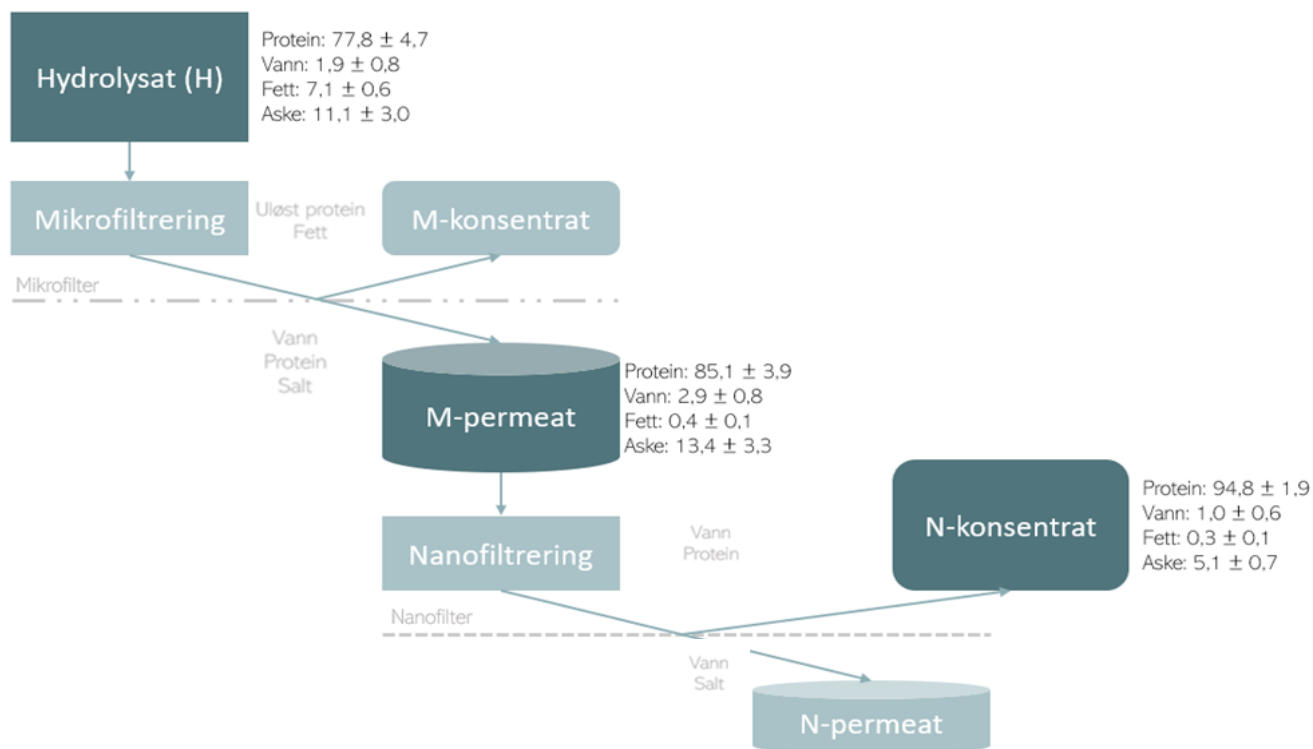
Hydrolysat (H)

Protein: 77,8 ± 4,7
Vann: 1,9 ± 0,8
Fett: 7,1 ± 0,6
Aske: 11,1 ± 3,0

Mikrofiltrering

Uløst protein
Fett

M-konsentrat

Mikrofilter

Vann
Protein
Salt

M-permeat

Protein: 85,1 ± 3,9
Vann: 2,9 ± 0,8
Fett: 0,4 ± 0,1
Aske: 13,4 ± 3,3

Nanofiltrering

Vann
Protein

N-konsentrat

Protein: 94,8 ± 1,9
Vann: 1,0 ± 0,6
Fett: 0,3 ± 0,1
Aske: 5,1 ± 0,7

Nanofilter

Vann
Salt

N-permeat